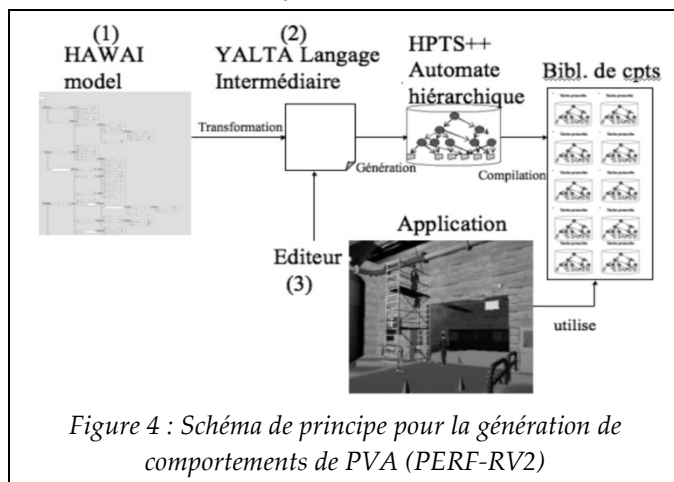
(1)
HAWAI
model

(2)
YALTA Langage
Intermédiaire

HPTS++
Automate
hiérarchique

Bibl. de cpts

Transformation

Génération

Compilation

Application

Editeur
(3)

utilise

*Figure 4 : Schéma de principe pour la génération de comportements de PVA (PERF-RV2)*